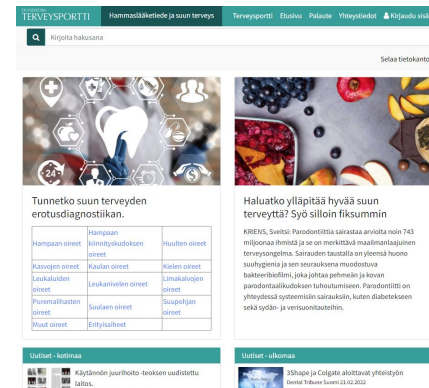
DUODECIM TERVEYSPORTTI Hammaslääketiede ja suun terveys Terveysportti Etusivu Palaute Yhteystiedot Kirjaudu sisä

Kirjoita hakusana

Selaa tietokanto

Tunnetko suun terveyden erotusdiagnostiikan.

| Hampaan oireet | Hampaan kiinnityskudoksen oireet | Huulten oireet |
|---|---|---|
| Kasvojen oireet | Kaulan oireet | Kielen oireet |
| Leukaluiden oireet | Leukanivelen oireet | Limakalvojen oireet |
| Puremalihasten oireet | Suulaen oireet | Suupohjan oireet |
| Muut oireet | Erityisaiheet | |

Haluatko ylläpitää hyvää suun terveyttä? Syö silloin fiksummin

KRIENS, Sveitsi: Parodontiittia sairastaa arviolta noin 743 miljoonaa ihmistä ja se on merkittävä maailmanlaajuinen terveysongelma. Sairauden taustalla on yleensä huono suuhygienia ja sen seurauksena muodostuva bakteeribiofilmi, joka johtaa pehmeän ja kovan parodontaalikudoksen tuhoutumiseen. Parodontiitti on yhteydessä systeemisiin sairauksiin, kuten diabetekseen sekä sydän- ja verisuonitauteihin.

Uutiset - kotimaa

Käytännön juurihoito -teoksen uudistettu laitos.

Uutiset - ulkomaa

3Shape ja Colgate aloittavat yhteistyön
Dental Tribune Suomi 21.02.2022